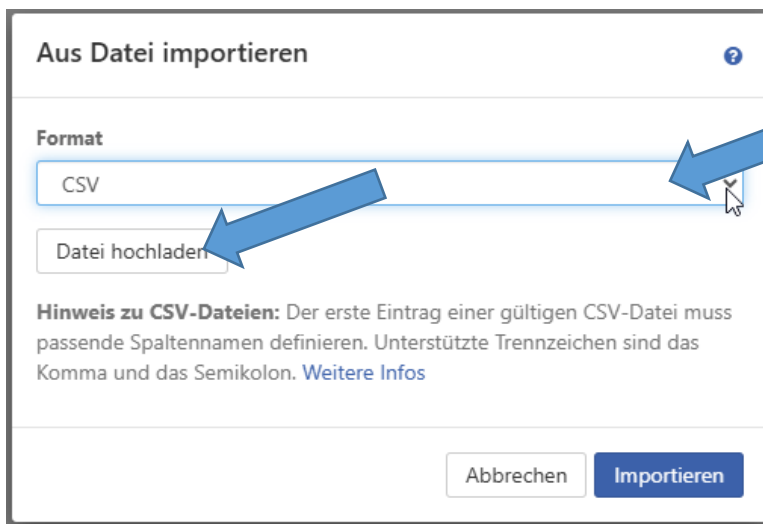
Aus Datei importieren

?

Format

CSV

Datei hochladen

**Hinweis zu CSV-Dateien:** Der erste Eintrag einer gültigen CSV-Datei muss passende Spaltennamen definieren. Unterstützte Trennzeichen sind das Komma und das Semikolon. Weitere Infos

Abbrechen

Importieren